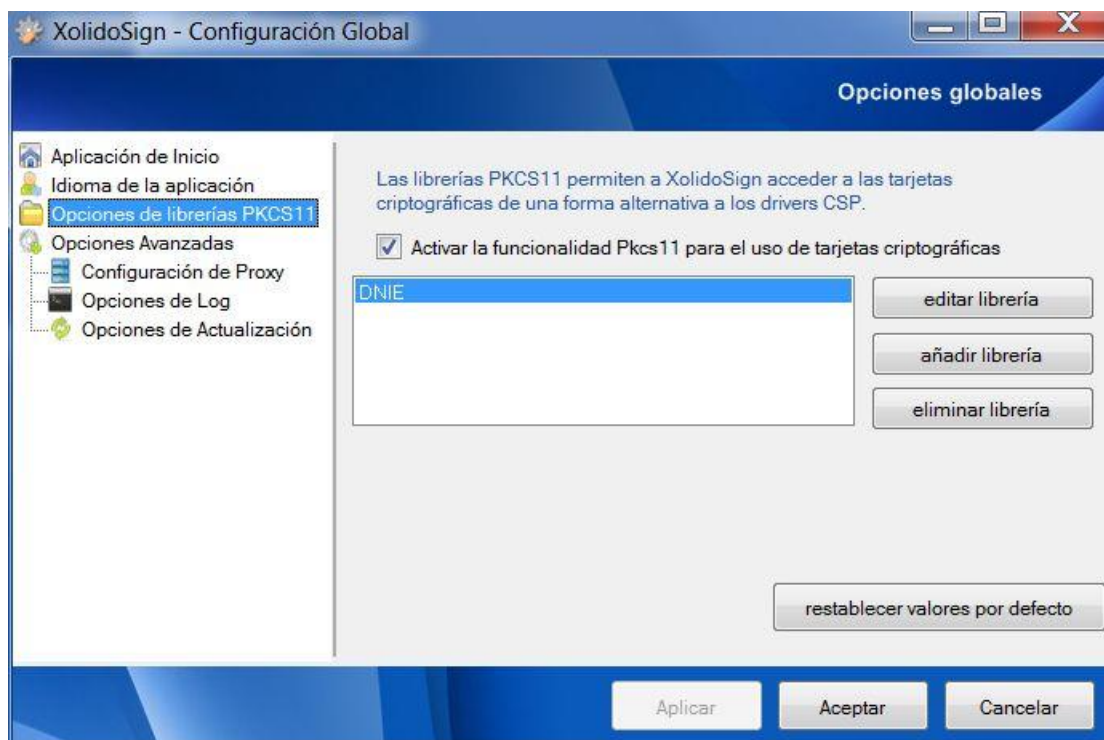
XolidoSign - Configuración Global

Opciones globales

Aplicación de Inicio
Idioma de la aplicación
Opciones de librerías PKCS11
Opciones Avanzadas
Configuración de Proxy
Opciones de Log
Opciones de Actualización

Las librerías PKCS11 permiten a XolidoSign acceder a las tarjetas criptográficas de una forma alternativa a los drivers CSP.

Activar la funcionalidad Pkcs11 para el uso de tarjetas criptográficas

DNIE

editar librería
añadir librería
eliminar librería

restablecer valores por defecto

Aplicar
Aceptar
Cancelar